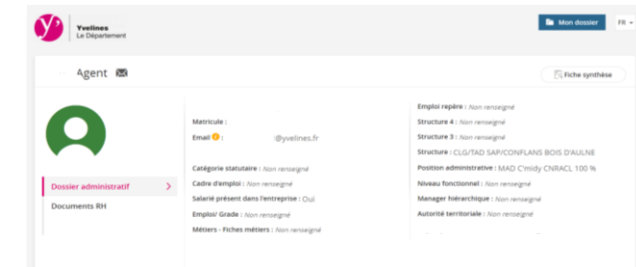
Yvelines
Le Département

Mon dossier

FR

Agent

Fiche synthèse

Dossier administratif

Documents RH

Matricule :

Email : @yvelines.fr

Catégorie statutaire : Non renseigné

Cadre d'emploi : Non renseigné

Salarié présent dans l'entreprise : Oui

Emploi/ Grade : Non renseigné

Métiers - Fiches métiers : Non renseigné

Emploi repère : Non renseigné

Structure 4 : Non renseigné

Structure 3 : Non renseigné

Structure : CLG/TAD SAP/CONFLANS BOIS D'AULNE

Position administrative : MAD C'midy CNRACL 100 %

Niveau fonctionnel : Non renseigné

Manager hiérarchique : Non renseigné

Autorité territoriale : Non renseigné